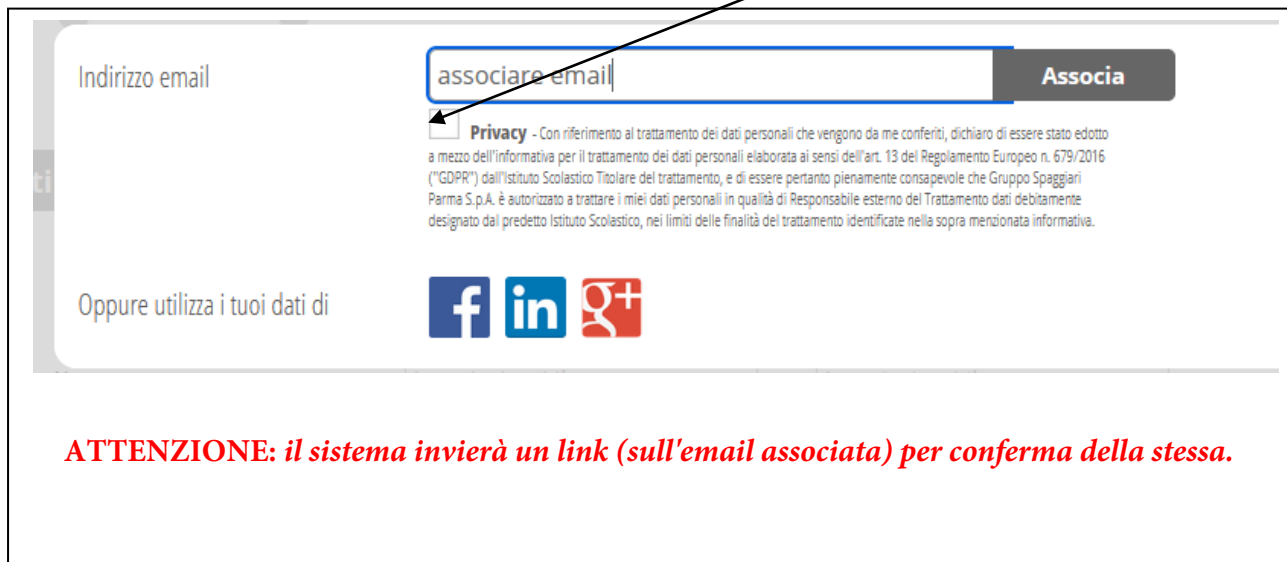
Indirizzo email

associare email

Associa

Privacy - Con riferimento al trattamento dei dati personali che vengono da me conferiti, dichiaro di essere stato edotto a mezzo dell'informativa per il trattamento dei dati personali elaborata ai sensi dell'art. 13 del Regolamento Europeo n. 679/2016 ("GDPR") dall'Istituto Scolastico Titolare del trattamento, e di essere pertanto pienamente consapevole che Gruppo Spaggiari Parma S.p.A. è autorizzato a trattare i miei dati personali in qualità di Responsabile esterno del Trattamento dati debitamente designato dal predetto Istituto Scolastico, nei limiti delle finalità del trattamento identificate nella sopra menzionata informativa.

Oppure utilizza i tuoi dati di

f in g+

ATTENZIONE: il sistema invierà un link (sull'email associata) per conferma della stessa.